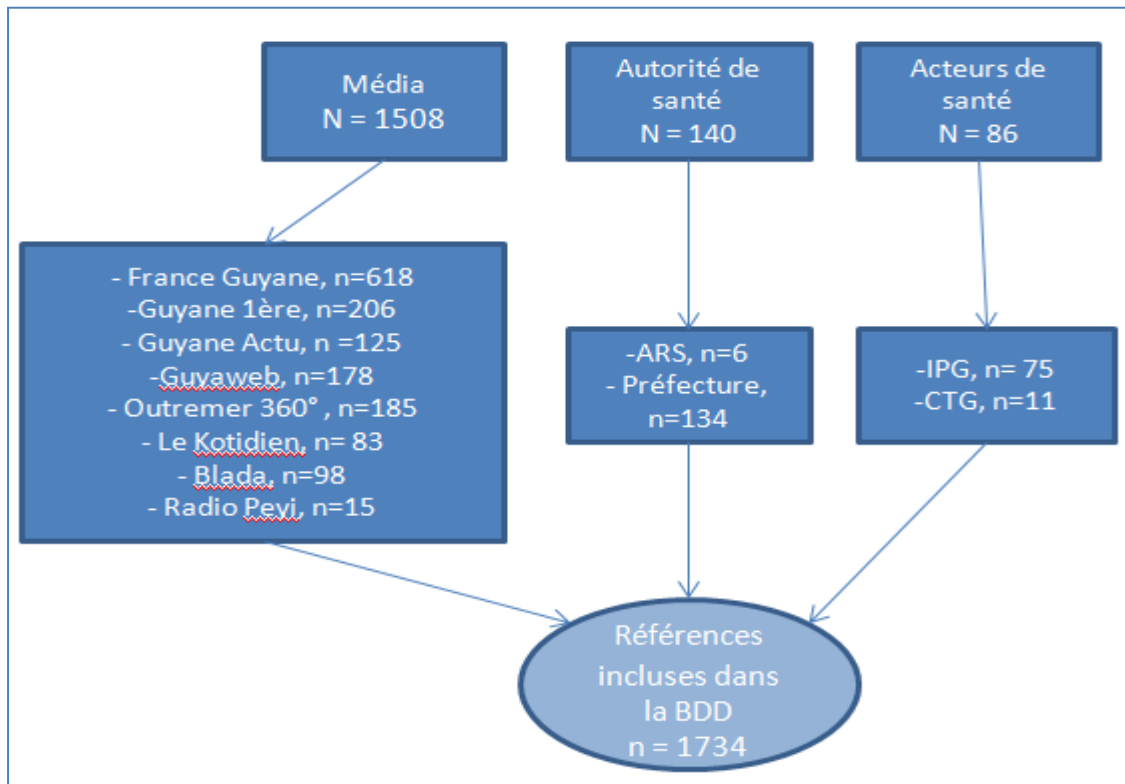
Média
N = 1508

Autorité de santé
N = 140

Acteurs de santé
N = 86

- France Guyane, n=618
-Guyane 1ère, n=206
- Guyane Actu, n =125
-Guyaweb, n=178
- Outremer 360° , n=185
- Le Kotidien, n= 83
- Blada, n=98
- Radio Peyi, n=15

-ARS, n=6
- Préfecture, n=134

-IPG, n= 75
-CTG, n=11

Références incluses dans la BDD
n = 1734